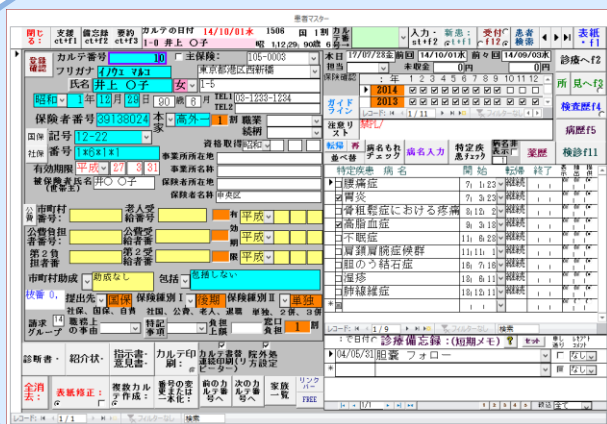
患者マスター

閉じる
支援 ctrl+1
備忘録 ctrl+2
要約 ctrl+3
カルテの日付 14/10/01水
1506
国 1割
1-0 井上 〇子
入力・ctrl+I
新患:ctrl+F
受付 ctrl+F12
表紙・f12
患者検索

登録確認
カルテ番号 10
□主保険: 105-0003
フリガナ イノウエ マルコ
東京都港区西新橋
氏名 井上 〇子
女
1-5
昭和 1年 12月 28日 90歳 6月
TEL1 03-1233-1234
TEL2
保険者番号 39138024
本家 高外一 1割
職業
続柄
記号 12-22
番号 1
資格取得 昭和
有効期限 平成 27 3 31
事業所所在地
事業所名称
被保険者氏名 井〇 〇子
保険者所在地
保険者名称 中央区
公費 市町村番号
老人受給者番号
有
平成
公費負担者番号
公費受給者番号
効
第2負担者番号
第2受給者番号
限
市町村助成 助成なし
包括 包括しない
枝番 0
提出先 国保
保険種別Ⅰ 後期
保険種別Ⅱ 単独
請求グループ
職務上の事由
特記事項
負担区分
割

本日 17/07/28金
前回 14/10/01水
前々回 14/09/03水
担当
未収金 0円
預り金 0円
診療ベf2
所見ベf2
検査歴f4
病歴f5
検診f11
2014
2013
ガイドライン
注意リスト
緊急
転帰
再
並べ替
病名もれチェック
病名入力
特定疾患チェック
病名手術名
薬歴
特定疾患
病名
開始
転帰
終了
腰痛症
7/1
継続
胃炎
8/15
継続
脊椎管狭窄症における疼痛
8/15
継続
高脂血症
8/16
継続
不眠症
継続
胃潰瘍・胆嚢炎
継続
胆のう結石症
継続
喘息
継続
肺線維症
継続
レコード: 1/9
検索
診療備忘録:(短期メモ)
04/05/31 胆嚢 フォロー

診断書
紹介状
指示書・意見書
カルテ印刷
カルテ書類連続印刷
保外処方(リスト)
全消去
表紙修正
複数カルテ作成
番号の変更
前のカルテ番号へ
次のカルテ番号へ
家族一覧
リンク
FREE
レコード: 1/1
検索